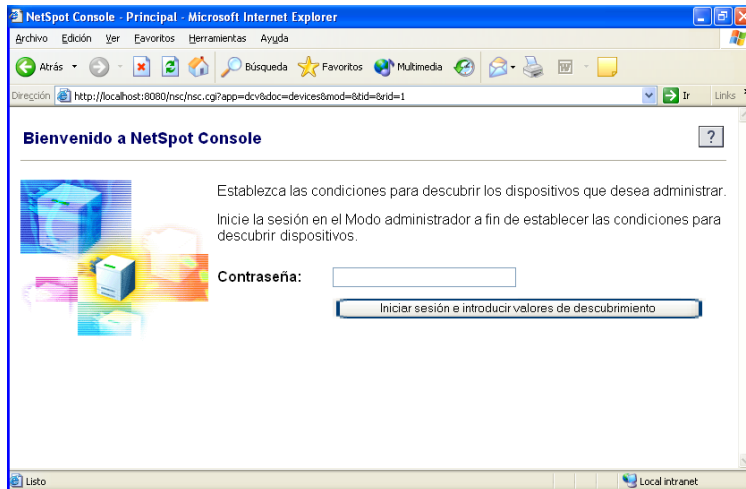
NetSpot Console - Principal - Microsoft Internet Explorer

Archivo Edición Ver Favoritos Herramientas Ayuda

Atrás Búsqueda Favoritos Multimedia

Dirección http://localhost:8080/nsc/nsc.cgi?app=dcv&doc=devices&mod=&tid=&rid=1 Ir Links

Bienvenido a NetSpot Console

?

Establezca las condiciones para descubrir los dispositivos que desea administrar.

Inicie la sesión en el Modo administrador a fin de establecer las condiciones para descubrir dispositivos.

Contraseña:

Iniciar sesión e introducir valores de descubrimiento

Listo

Local intranet